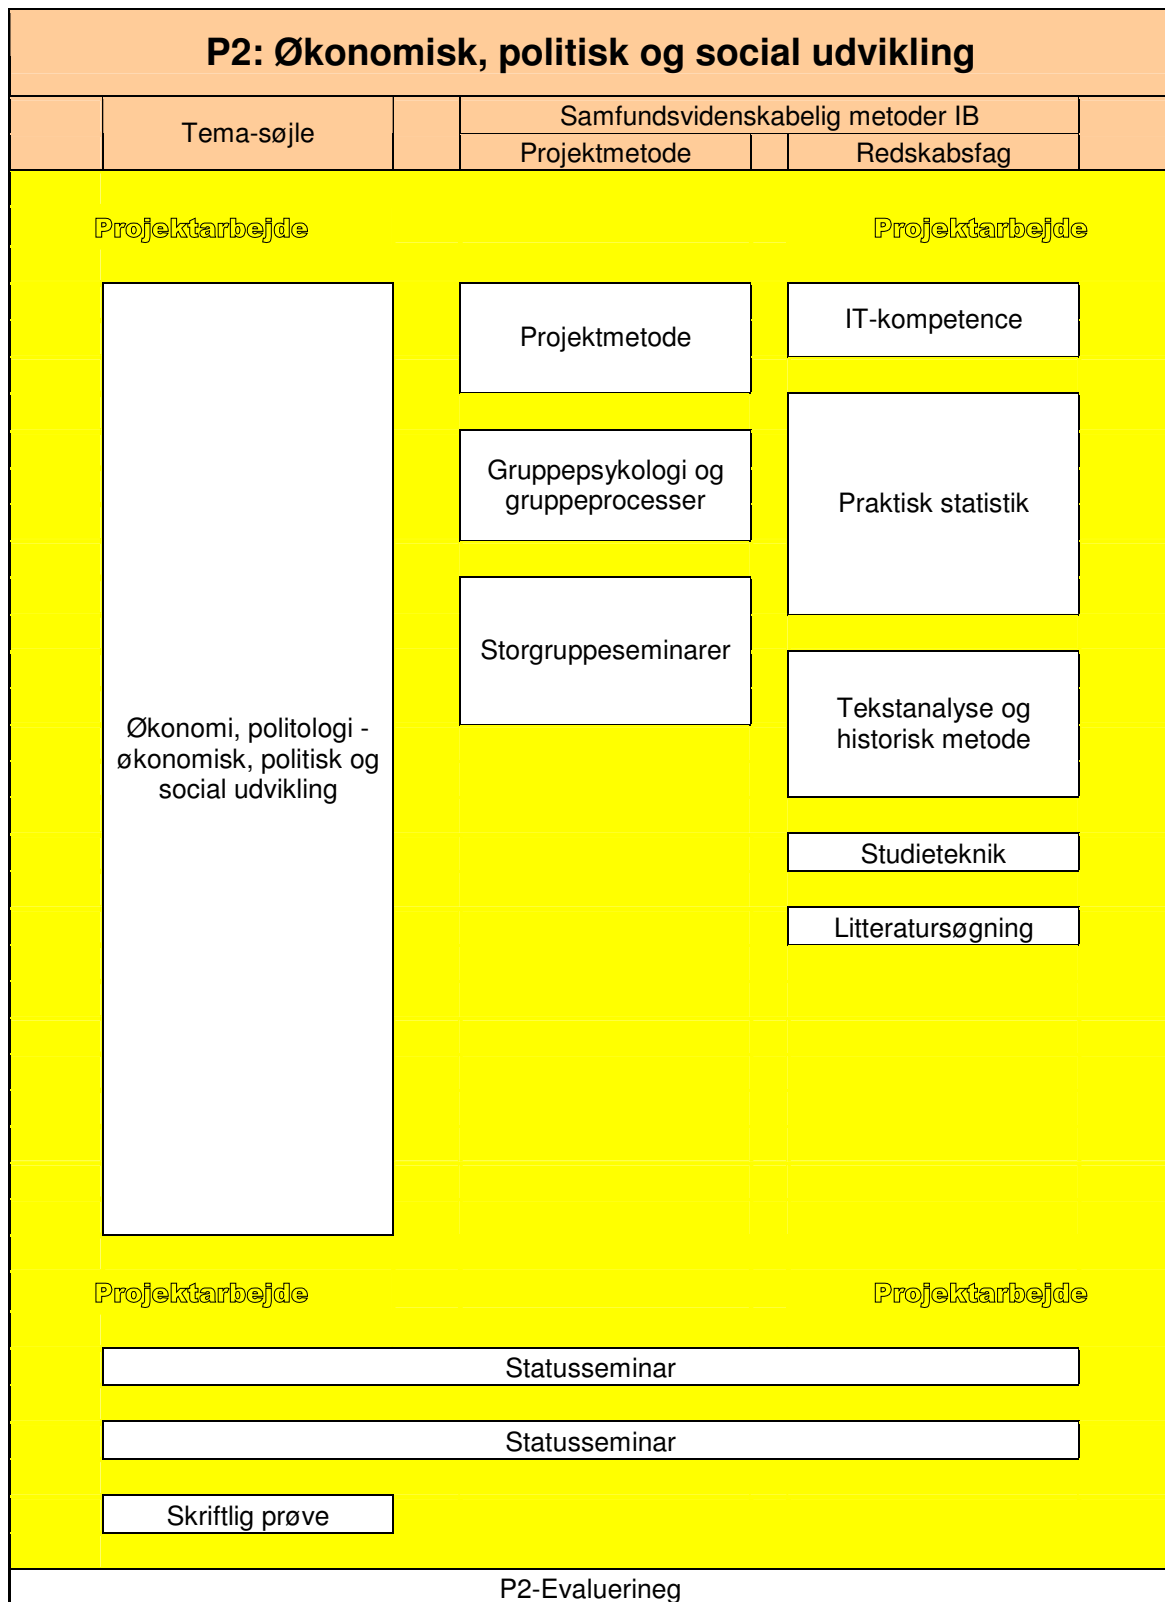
P2: Økonomisk, politisk og social udvikling

| Tema-søjle | Samfundsvidenskabelig metoder IB | |
|---|---|---|
| | Projektmetode | Redskabsfag |

Projektarbejde

Projektarbejde

Økonomi, politologi - økonomisk, politisk og social udvikling

Projektmetode

Gruppepsykologi og gruppeprocesser

Storgruppeseminarer

IT-kompetence

Praktisk statistik

Tekstanalyse og historisk metode

Studieteknik

Litteratursøgning

Projektarbejde

Projektarbejde

Statusseminar

Statusseminar

Skriftlig prøve

P2-Evaluerineg